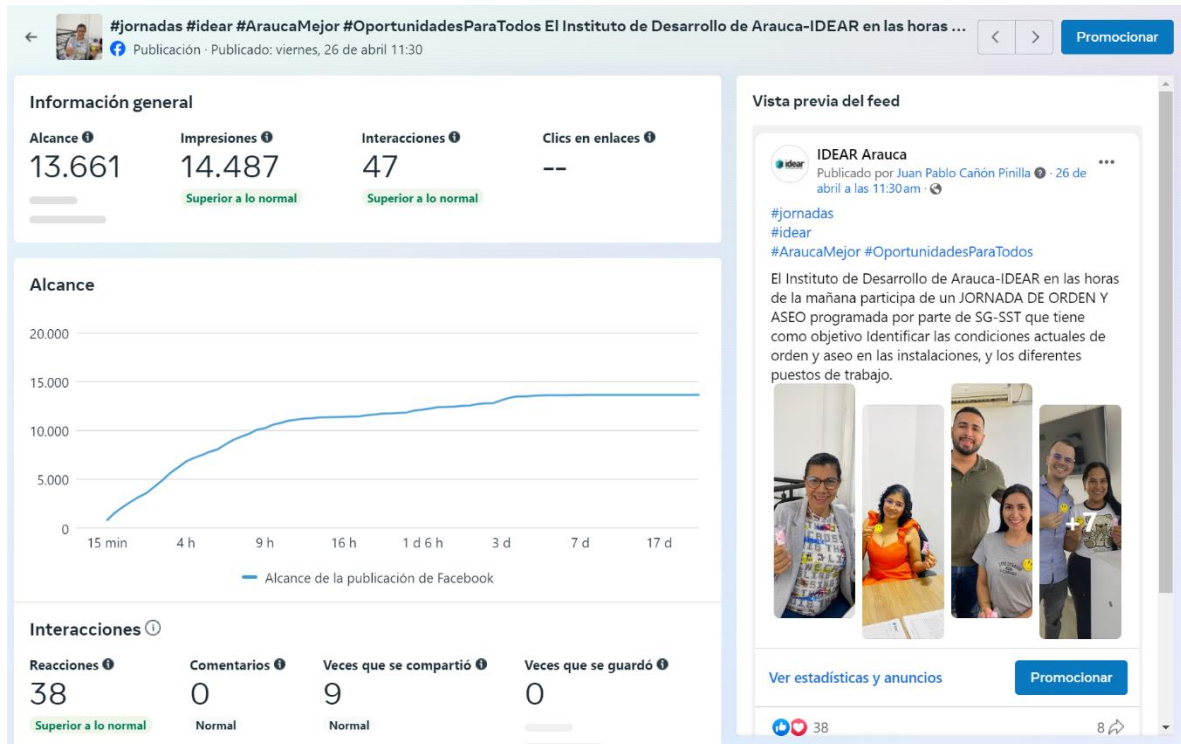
#jornadas #idear #AraucaMejor #OportunidadesParaTodos El Instituto de Desarrollo de Arauca-IDEAR en las horas ...
Publicación · Publicado: viernes, 26 de abril 11:30

Promocionar

Información general

Alcance
13.661

Impresiones
14.487
Superior a lo normal

Interacciones
47
Superior a lo normal

Clics en enlaces
--

Alcance

20.000
15.000
10.000
5.000
0

15 min 4 h 9 h 16 h 1 d 6 h 3 d 7 d 17 d

Alcance de la publicación de Facebook

Interacciones

Reacciones
38
Superior a lo normal

Comentarios
0
Normal

Veces que se compartió
9
Normal

Veces que se guardó
0

Vista previa del feed

idear
IDEAR Arauca
Publicado por Juan Pablo Cañón Pinilla · 26 de abril a las 11:30 am ·

#jornadas
#idear
#AraucaMejor #OportunidadesParaTodos

El Instituto de Desarrollo de Arauca-IDEAR en las horas de la mañana participa de un JORNADA DE ORDEN Y ASEO programada por parte de SG-SST que tiene como objetivo Identificar las condiciones actuales de orden y aseo en las instalaciones, y los diferentes puestos de trabajo.

+7

Ver estadísticas y anuncios

Promocionar

38

8